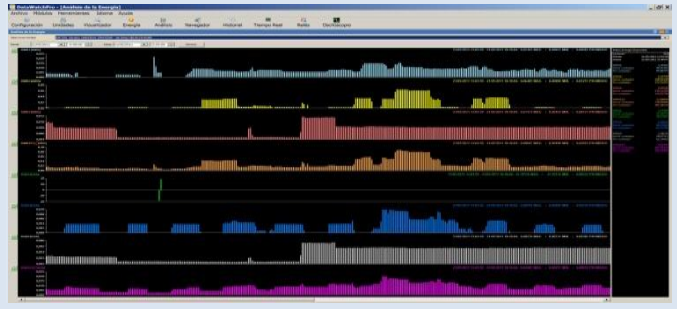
DataWatchPro - [Análisis de la Energía]

Archivo Módulos Herramientas Ventana Ayuda

Configuración Unidades Visualizador Energía Análisis Navegador Historial Tiempo Real Redes Osciloscopio

Análisis de la Energía

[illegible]